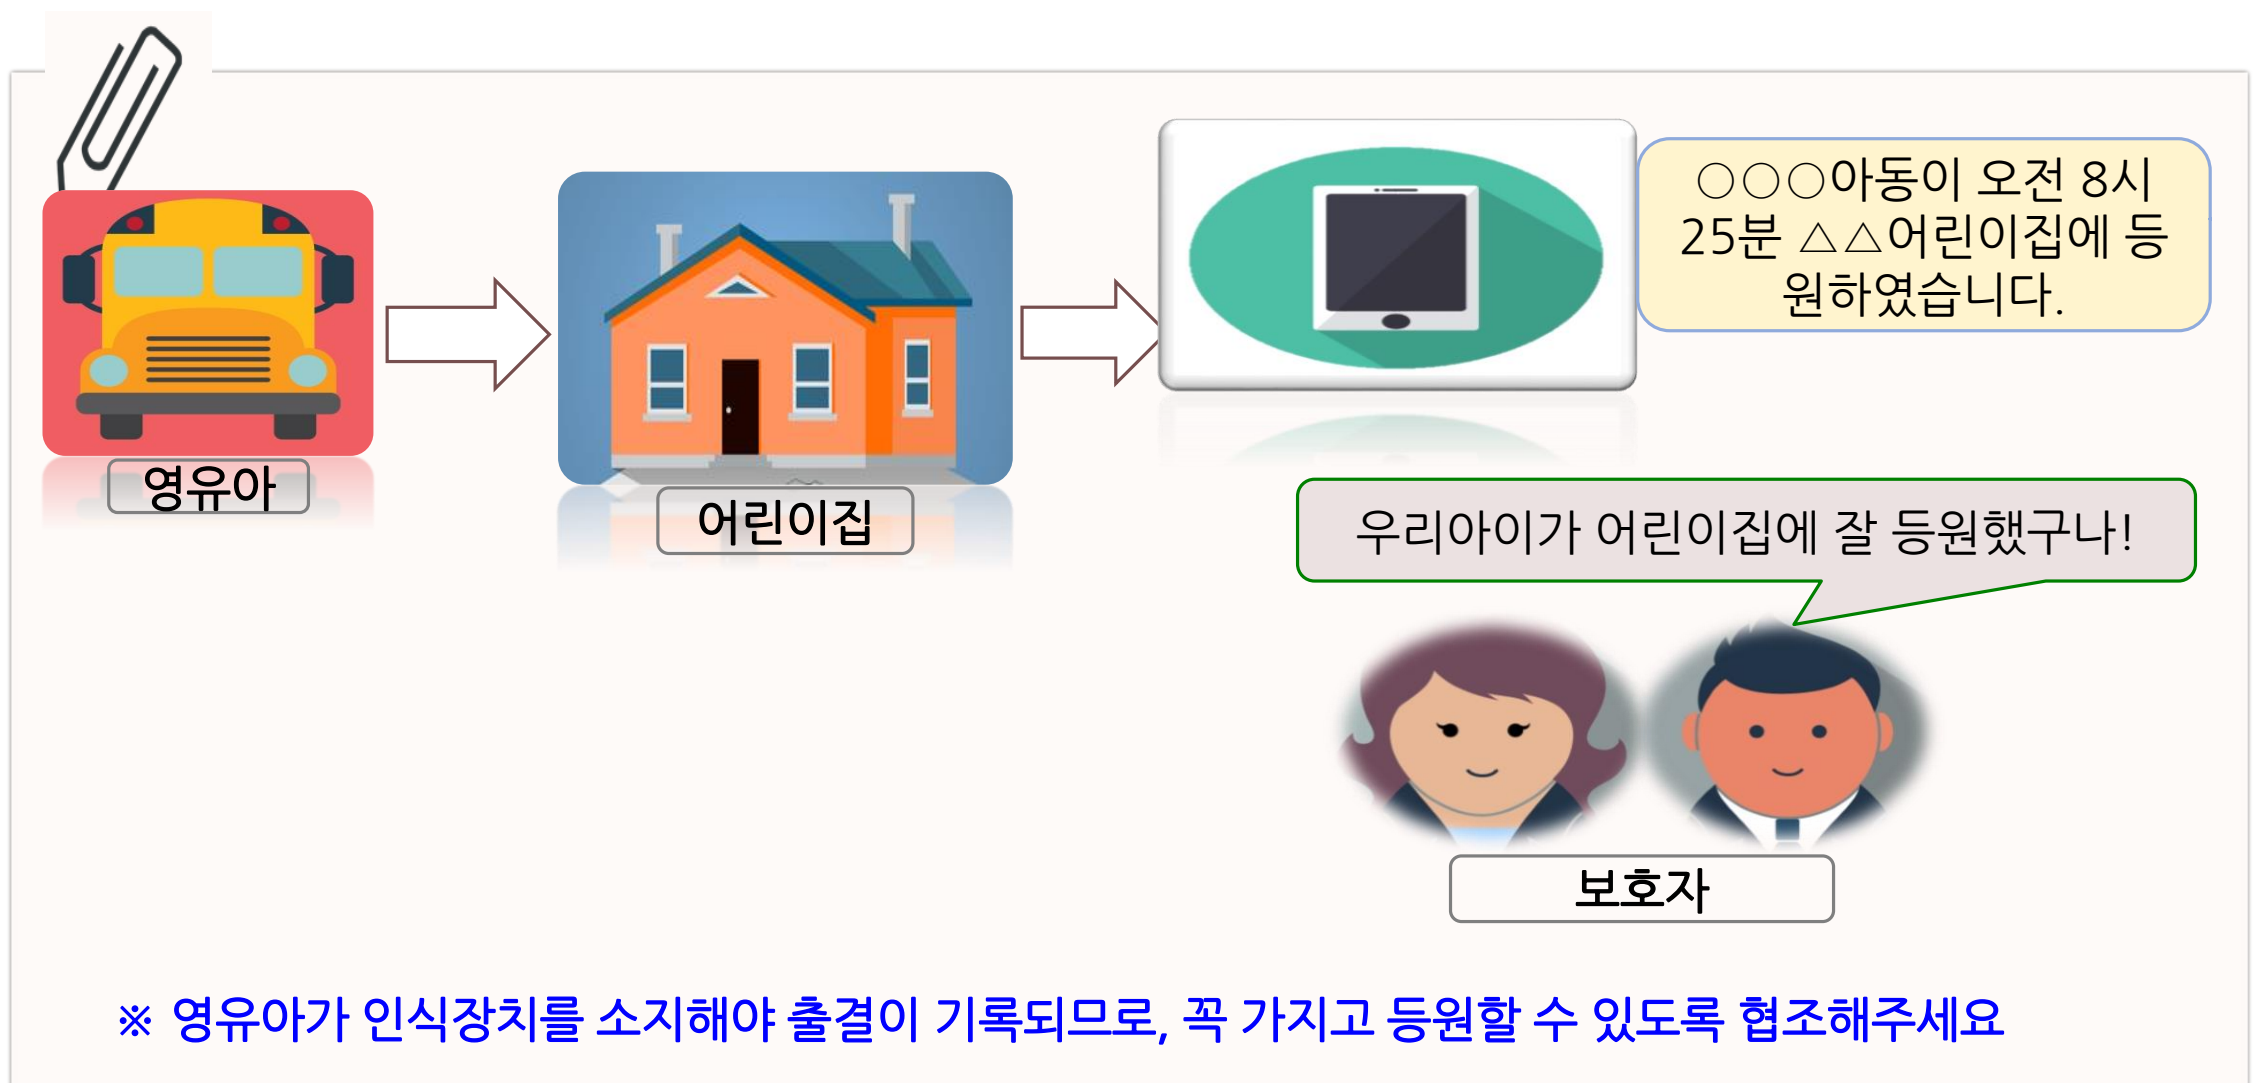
영유아

어린이집

○○○아동이 오전 8시 25분 △△어린이집에 등원하였습니다.

우리아이가 어린이집에 잘 등원했구나!

보호자

※ 영유아가 인식장치를 소지해야 출결이 기록되므로, 꼭 가지고 등원할 수 있도록 협조해주세요